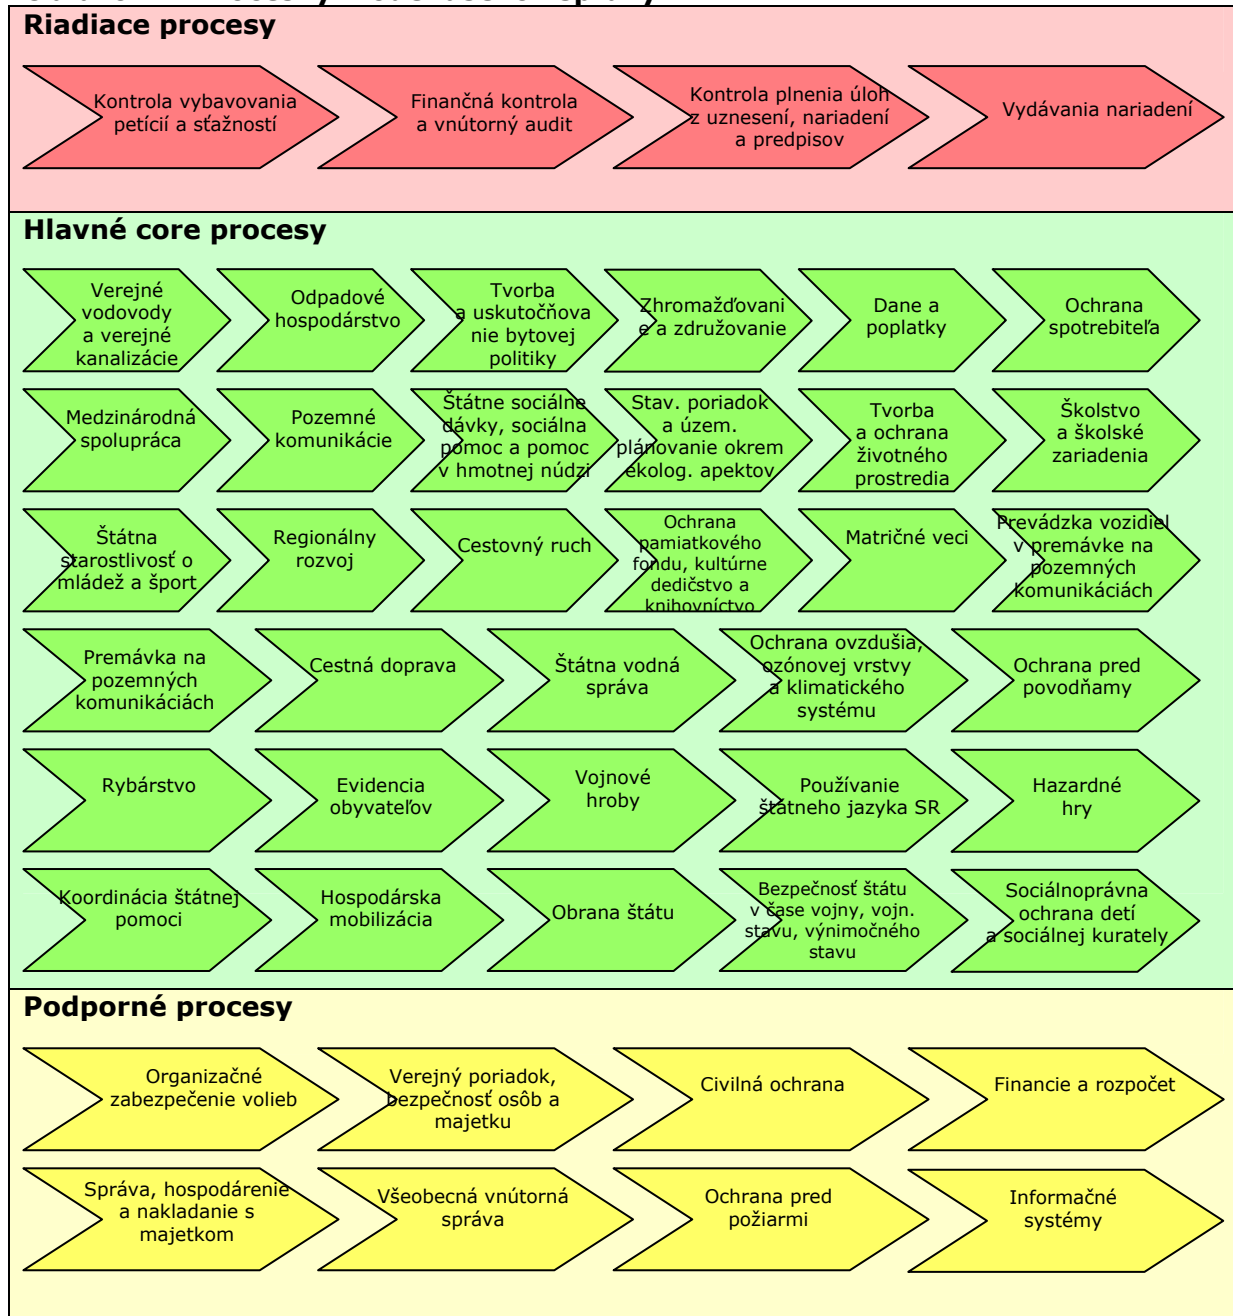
Riadiace procesy

Kontrola vybavovania petícií a sťažností

Finančná kontrola a vnútorný audit

Kontrola plnenia úloh z uznesení, nariadení a predpisov

Vydávania nariadení

Hlavné core procesy

Verejné vodovody a verejné kanalizácie

Odpadové hospodárstvo

Tvorba a uskutočňovanie bytovej politiky

Zhromažďovanie a združovanie

Dane a poplatky

Ochrana spotrebiteľa

Medzinárodná spolupráca

Pozemné komunikácie

Štátne sociálne dávky, sociálna pomoc a pomoc v hmotnej núdzi

Stav. poriadok a územ. plánovanie okrem ekolog. apektov

Tvorba a ochrana životného prostredia

Školstvo a školské zariadenia

Štátna starostlivosť o mládež a šport

Regionálny rozvoj

Cestovný ruch

Ochrana pamiatkového fondu, kultúrne dedičstvo a knihovníctvo

Matričné veci

Prevádzka vozidiel v premávke na pozemných komunikáciách

Premávka na pozemných komunikáciách

Cestná doprava

Štátna vodná správa

Ochrana ovzdušia, ozónovej vrstvy a klimatického systému

Ochrana pred povodňamy

Rybárstvo

Evidencia obyvateľov

Vojnové hroby

Používanie štátneho jazyka SR

Hazardné hry

Koordinácia štátnej pomoci

Hospodárska mobilizácia

Obrana štátu

Bezpečnosť štátu v čase vojny, vojn. stavu, výnimočného stavu

Sociálnoprávna ochrana detí a sociálnej kuratelу

Podporné procesy

Organizačné zabezpečenie volieb

Verejný poriadok, bezpečnosť osôb a majetku

Civilná ochrana

Financie a rozpočet

Správa, hospodárenie a nakladanie s majetkom

Všeobecná vnútorná správa

Ochrana pred požiarmi

Informačné systémy